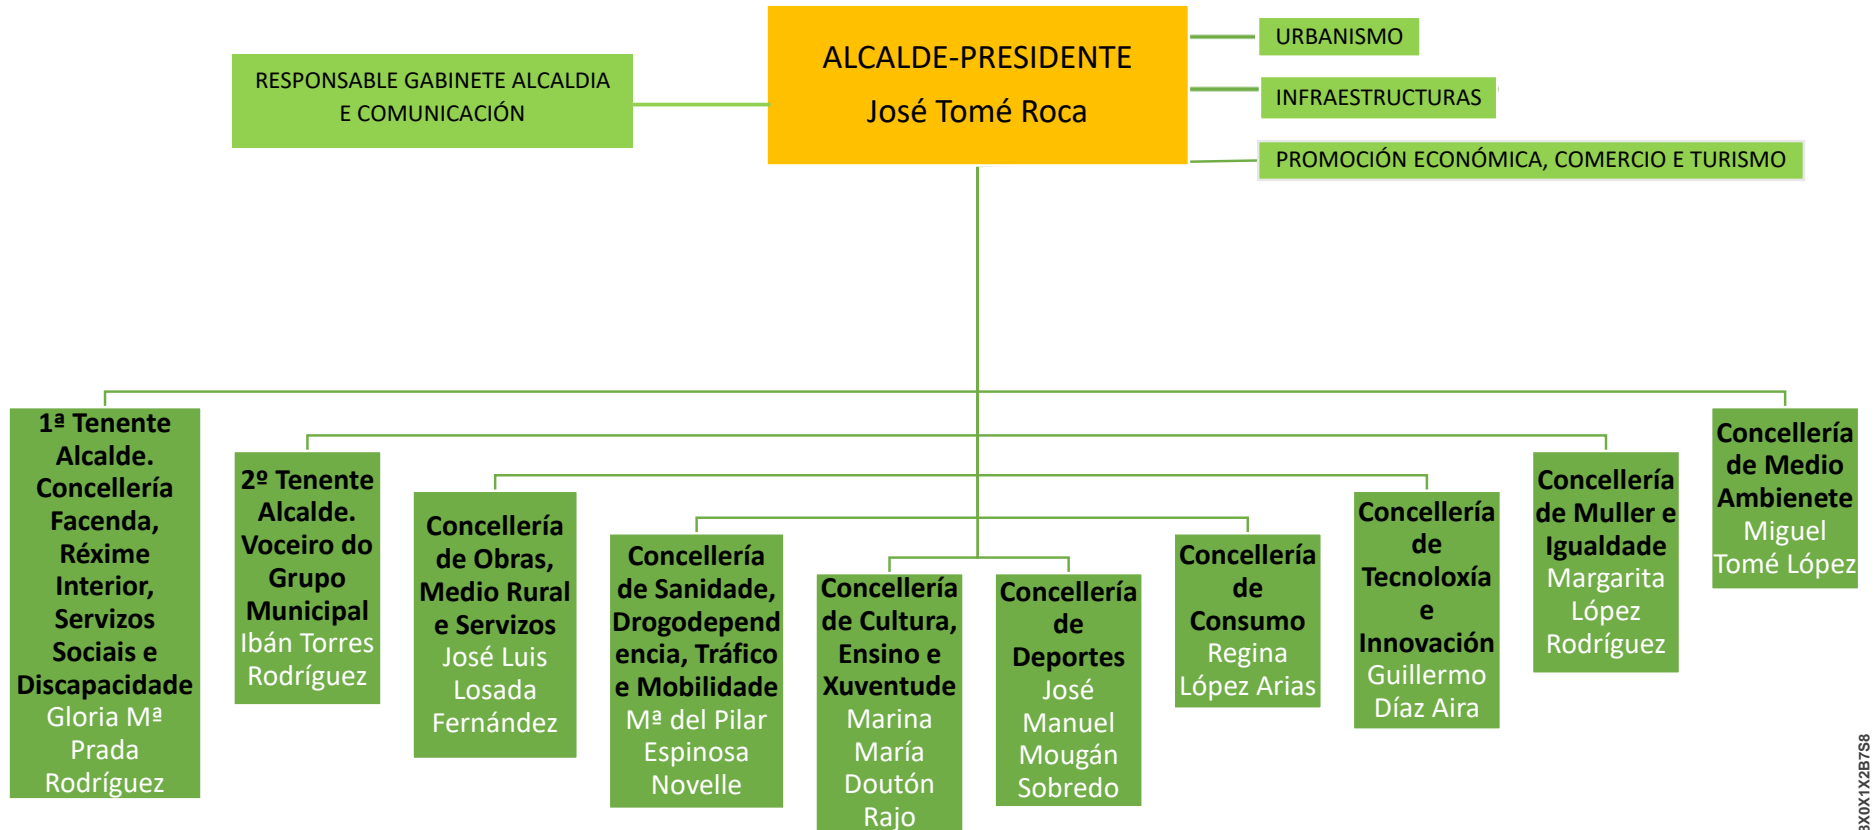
ALCALDE-PRESIDENTE
José Tomé Roca

RESPONSABLE GABINETE ALCALDIA E COMUNICACIÓN

URBANISMO

INFRAESTRUCTURAS

PROMOCIÓN ECONÓMICA, COMERCIO E TURISMO

1ª Tenente Alcalde. Concellería Facenda, Réxime Interior, Servizos Sociais e Discapacidade
Gloria Mª Prada Rodríguez

2º Tenente Alcalde. Voceiro do Grupo Municipal
Ibán Torres Rodríguez

Concellería de Obras, Medio Rural e Servizos
José Luis Losada Fernández

Concellería de Sanidade, Drogodependencia, Tráfico e Mobilidade
Mª del Pilar Espinosa Novelle

Concellería de Cultura, Ensino e Xuventude
Marina María Doutón Rajo

Concellería de Deportes
José Manuel Mougán Sobredo

Concellería de Consumo
Regina López Arias

Concellería de Tecnoloxía e Innovación
Guillermo Díaz Aira

Concellería de Muller e Igualdade
Margarita López Rodríguez

Concellería de Medio Ambienete
Miguel Tomé López

3X0X1X2B7S8